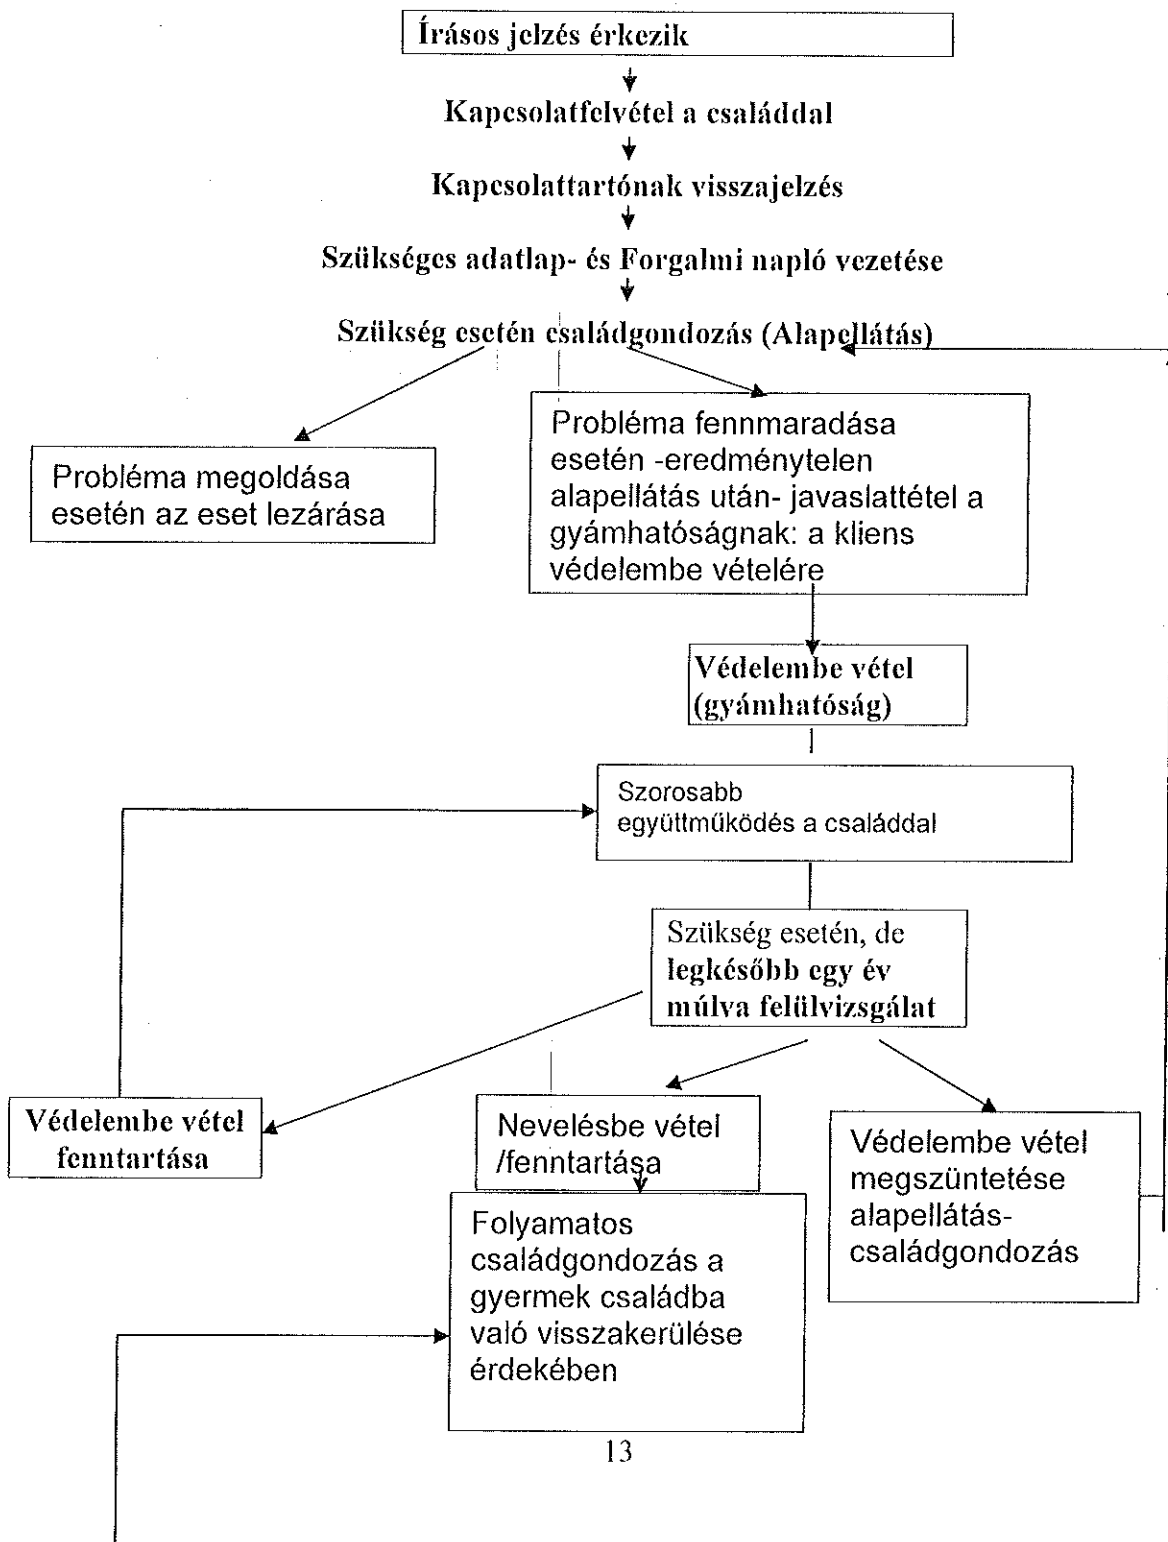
Írásos jelzés érkezik

Kapcsolatfelvétel a családdal

Kapcsolattartónak visszajelzés

Szükséges adatlap- és Forgalmi napló vezetése

Szükség esetén családgondozás (Alapellátás)

Probléma megoldása esetén az eset lezárása

Probléma fennmaradása esetén -eredménytelen alapellátás után- javaslattétel a gyámhatóságnak: a kliens védelembe vételére

Védelembe vétel (gyámhatóság)

Szorosabb együttműködés a családdal

Szükség esetén, de legkésőbb egy év múlva felülvizsgálat

Védelembe vétel fenntartása

Nevelésbe vétel /fenntartása

Védelembe vétel megszüntetése alapellátás-családgondozás

Folyamatos családgondozás a gyermek családba való visszakerülése érdekében

13